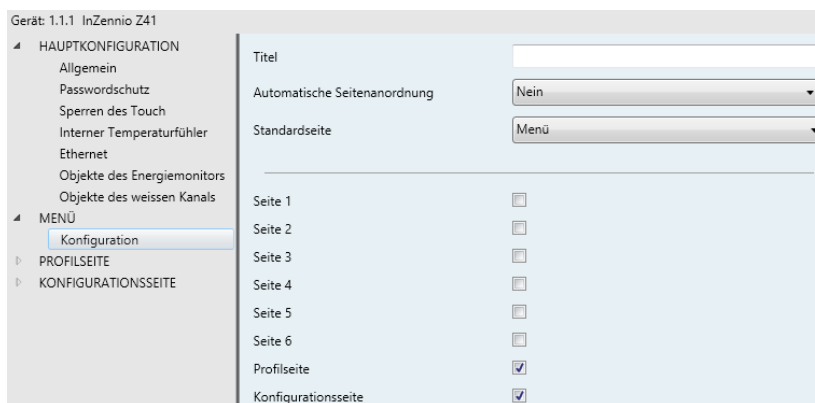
Gerät: 1.1.1 InZennio Z41

HAUPTKONFIGURATION
Allgemein
Passwordschutz
Sperren des Touch
Interner Temperaturfühler
Ethernet
Objekte des Energiemonitors
Objekte des weissen Kanals
MENÜ
Konfiguration
PROFILSEITE
KONFIGURATIONSSEITE

Titel
Automatische Seitenanordnung | Nein
Standardseite | Menü

Seite 1
Seite 2
Seite 3
Seite 4
Seite 5
Seite 6
Profilseite
Konfigurationsseite